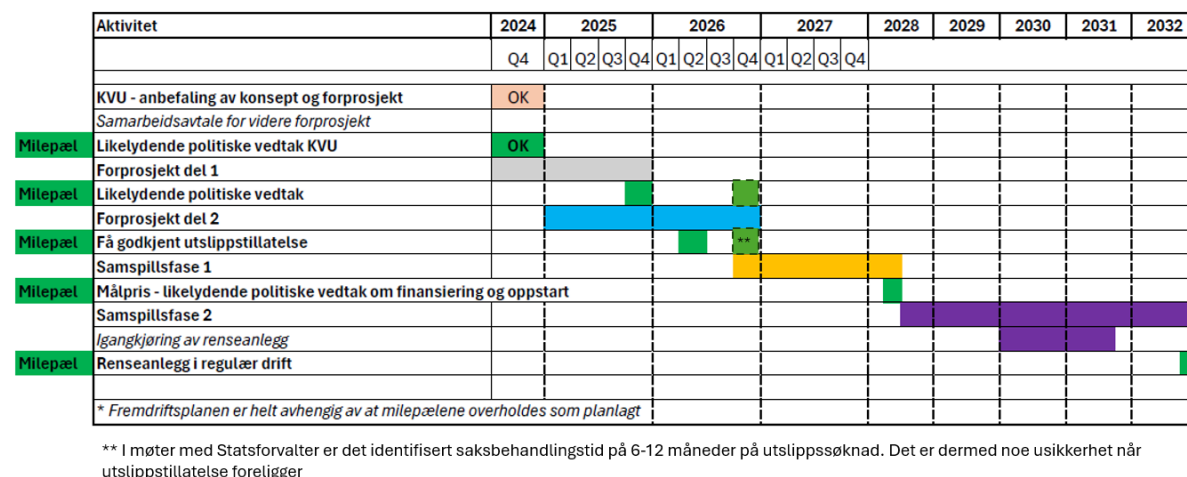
| | Aktivitet | 2024 | 2025 | | | | 2026 | | | | 2027 | | | | 2028 | 2029 | 2030 | 2031 | 2032 |
|---|---|---|---|---|---|---|---|---|---|---|---|---|---|---|---|---|---|---|---|
| | | Q4 | Q1 | Q2 | Q3 | Q4 | Q1 | Q2 | Q3 | Q4 | Q1 | Q2 | Q3 | Q4 | | | | | |
| | KVU - anbefaling av konsept og forprosjekt | OK | | | | | | | | | | | | | | | | | |
| | Samarbeidsavtale for videre forprosjekt | | | | | | | | | | | | | | | | | | |
| Milepæl | Likelydende politiske vedtak KVU | OK | | | | | | | | | | | | | | | | | |
| | Forprosjekt del 1 | | | | | | | | | | | | | | | | | | |
| Milepæl | Likelydende politiske vedtak | | | | | | | | | | | | | | | | | | |
| | Forprosjekt del 2 | | | | | | | | | | | | | | | | | | |
| Milepæl | Få godkjent utslippstillatelse | | | | | | | | | ** | | | | | | | | | |
| | Samspillsfase 1 | | | | | | | | | | | | | | | | | | |
| Milepæl | Målpris - likelydende politiske vedtak om finansiering og oppstart | | | | | | | | | | | | | | | | | | |
| | Samspillsfase 2 | | | | | | | | | | | | | | | | | | |
| | Igangkjøring av renseanlegg | | | | | | | | | | | | | | | | | | |
| Milepæl | Renseanlegg i regulær drift | | | | | | | | | | | | | | | | | | |
| | * Fremdriftsplanen er helt avhengig av at milepælene overholdes som planlagt | | | | | | | | | | | | | | | | | | |

** I møter med Statsforvalter er det identifisert saksbehandlingstid på 6-12 måneder på utslippssøknad. Det er dermed noe usikkerhet når utslippstillatelse foreligger